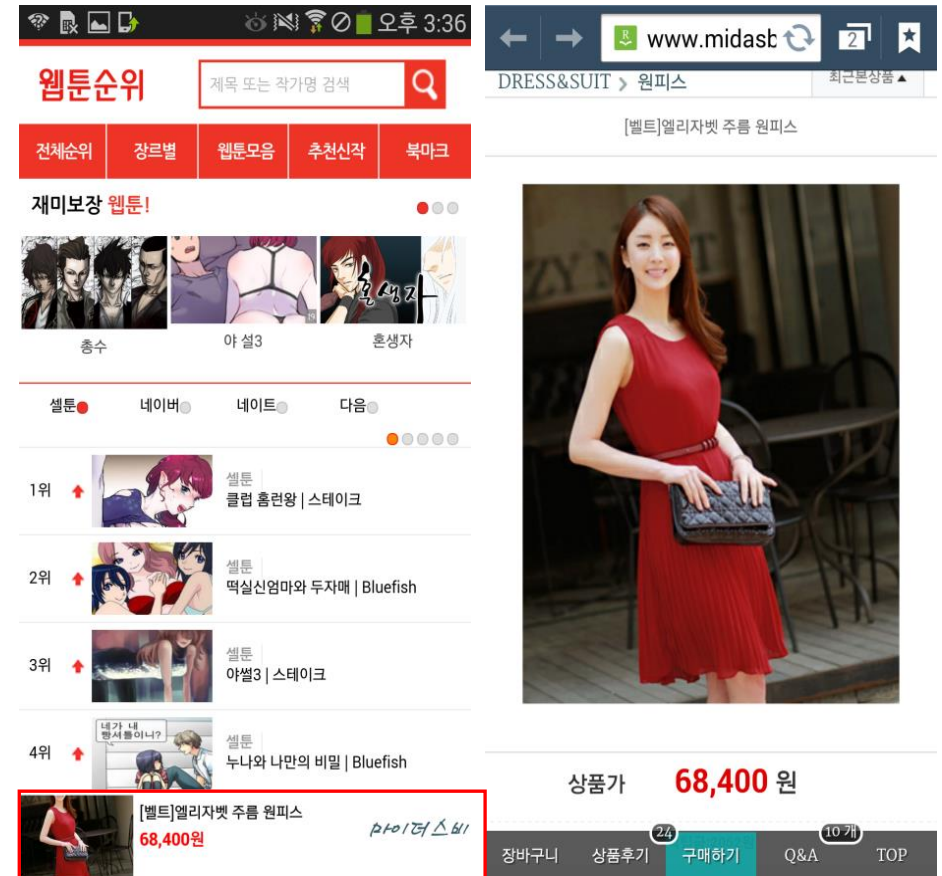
오후 3:36

웹툰순위
제목 또는 작가명 검색

전체순위 | 장르별 | 웹툰모음 | 추천신작 | 북마크

재미보장 웹툰!

총수
야 설3
혼생자

셀툰 네이버 네이트 다음

1위 셀툰 클럽 홈런왕 | 스테이크
2위 셀툰 떡실신엄마와 두자매 | Bluefish
3위 셀툰 야썰3 | 스테이크
4위 셀툰 누나와 나만의 비밀 | Bluefish

네가 내 빵셔틀이니?

[벨트]엘리자벳 주름 원피스
68,400원
마이더스비

www.midasb
2

DRESS&SUIT > 원피스
최근본상품▲

[벨트]엘리자벳 주름 원피스

상품가 68,400 원

장바구니 | 상품후기 24 | 구매하기 | Q&A 10 개 | TOP